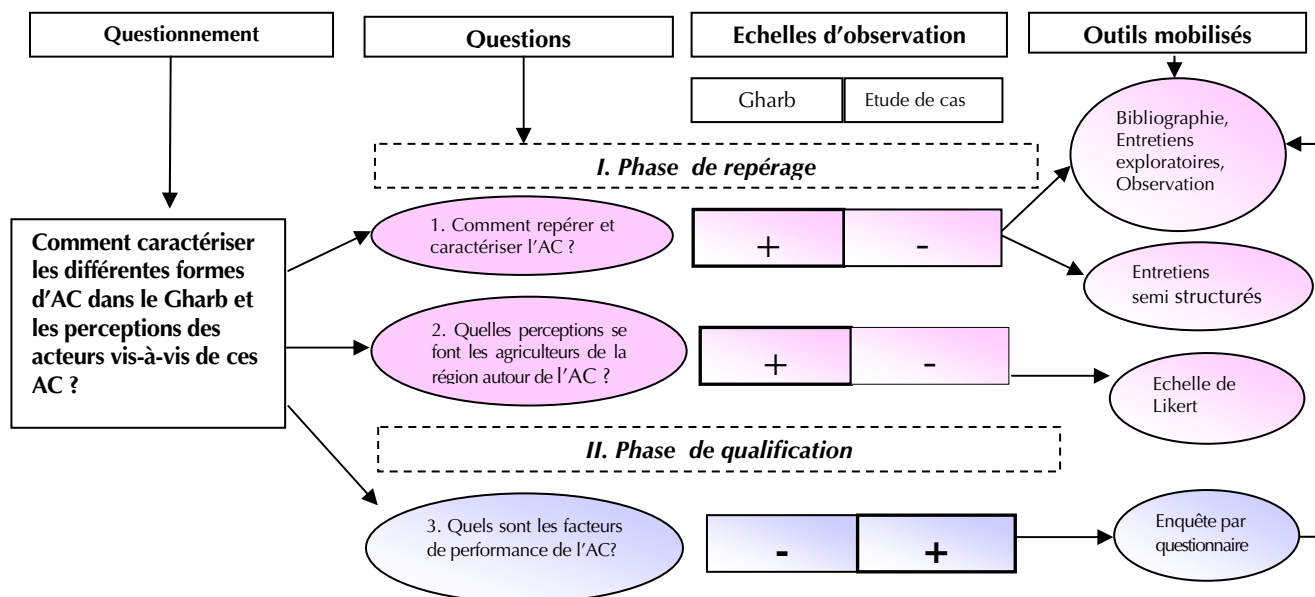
Questionnement

Questions

Echelles d'observation

Outils mobilisés

Gharb

Etude de cas

I. Phase de repérage

Bibliographie, Entretiens exploratoires, Observation

Comment caractériser les différentes formes d'AC dans le Gharb et les perceptions des acteurs vis-à-vis de ces AC ?

1. Comment repérer et caractériser l'AC ?

+

-

Entretiens semi structurés

2. Quelles perceptions se font les agriculteurs de la région autour de l'AC ?

+

-

Echelle de Likert

II. Phase de qualification

3. Quels sont les facteurs de performance de l'AC?

-

+

Enquête par questionnaire